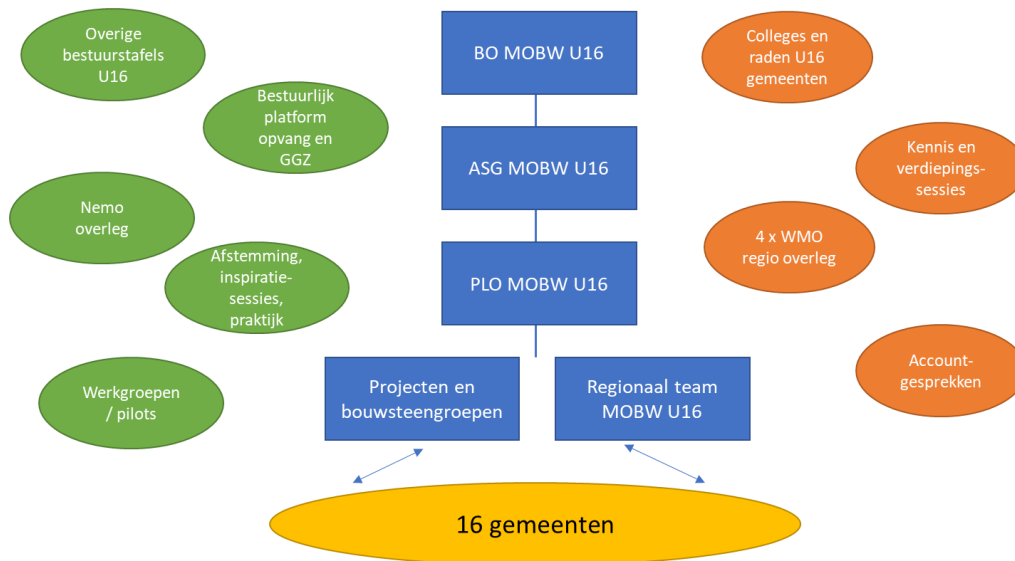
Overige bestuurstafels U16

BO MOBW U16

Colleges en raden U16 gemeenten

Bestuurlijk platform opvang en GGZ

ASG MOBW U16

Kennis en verdiepingssessies

Nemo overleg

4 x WMO regio overleg

Afstemming, inspiratiesessies, praktijk

PLO MOBW U16

Accountgesprekken

Werkgroepen / pilots

Projecten en bouwsteengroepen

Regionaal team MOBW U16

16 gemeenten